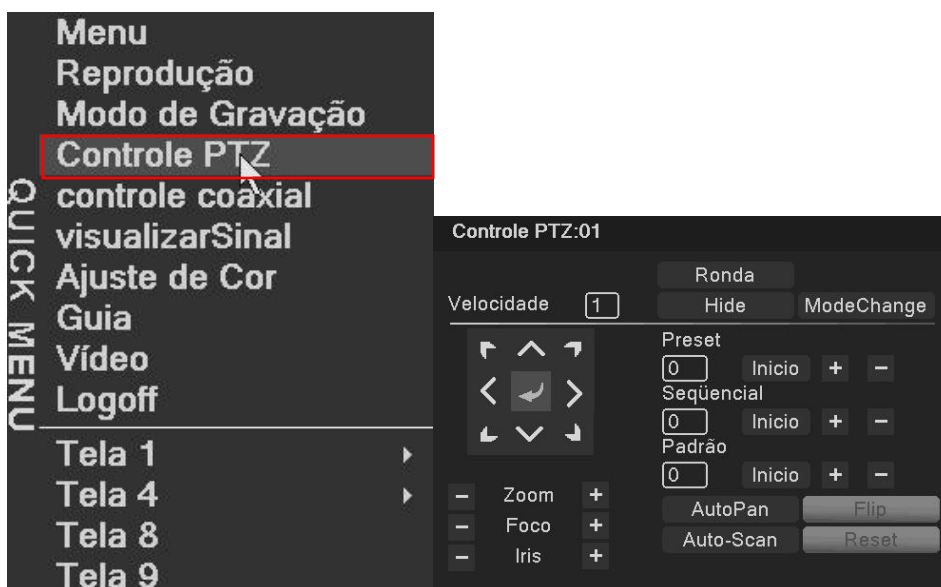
QUICK MENU

Menu
Reprodução
Modo de Gravação
Controle PTZ
controle coaxial
visualizarSinal
Ajuste de Cor
Guia
Vídeo
Logoff
Tela 1
Tela 4
Tela 8
Tela 9

Controle PTZ:01

Velocidade 1
Ronda
Hide
ModeChange

Preset
0 Inicio + −
Seqüencial
0 Inicio + −
Padrão
0 Inicio + −

− Zoom +
− Foco +
− Iris +

AutoPan
Flip
Auto-Scan
Reset